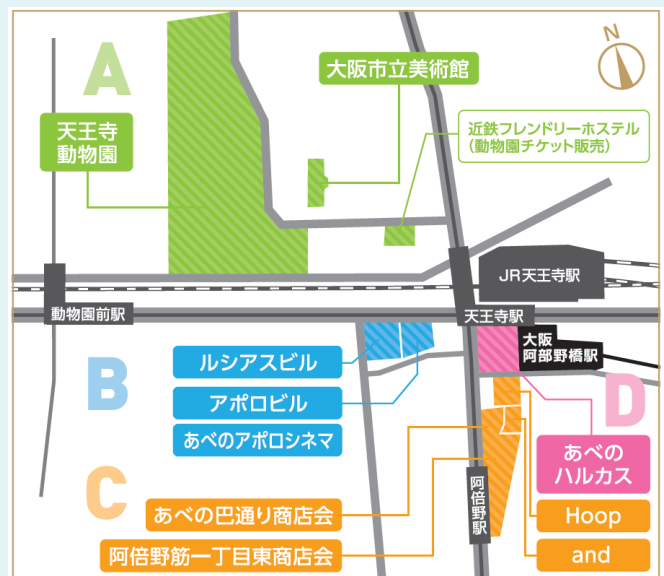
N

A

天王寺
動物園

大阪市立美術館

近鉄フレンドリーホステル
(動物園チケット販売)

JR天王寺駅

動物園前駅

天王寺駅

大阪
阿部野橋駅

B

ルシアスビル

アポロビル

あべのアポロシネマ

D

あべの
ハルカス

C

あべの巴通り商店会

阿倍野筋一丁目東商店会

阿倍野駅

Hoop

and